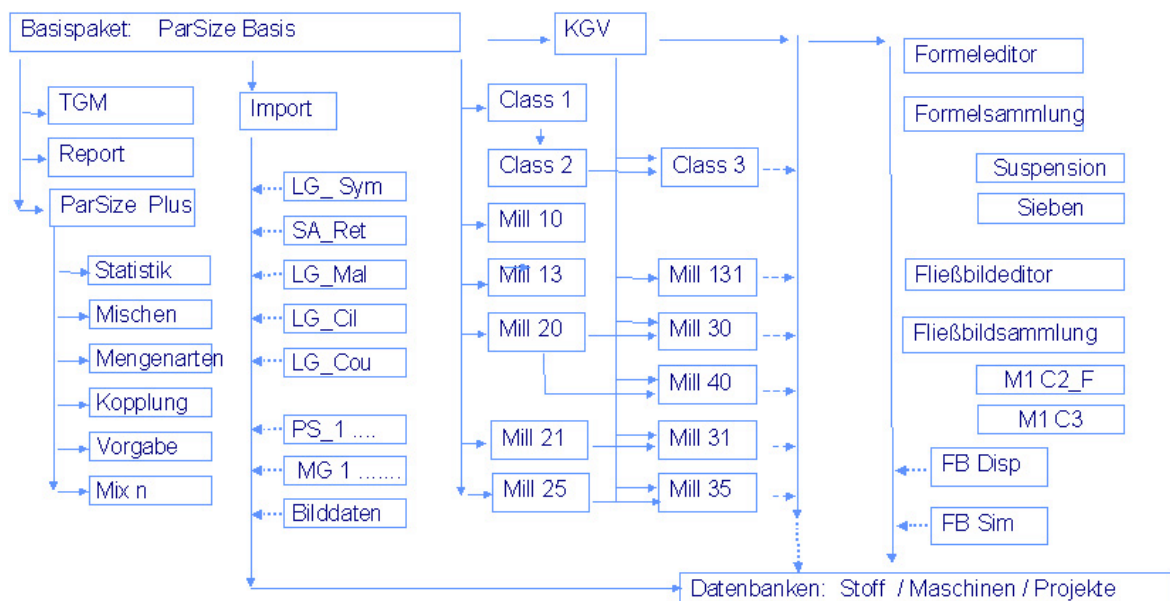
Basispaket: ParSize Basis

KGV

Formeleditor

Formelsammlung

Suspension

Sieben

Fließbildeditor

Fließbildsammlung

M1 C2_F

M1 C3

FB Disp

FB Sim

TGM

Report

ParSize Plus

Statistik

Mischen

Mengenarten

Kopplung

Vorgabe

Mix n

Import

LG_ Sym

SA_Ret

LG_Mal

LG_Cil

LG_Cou

PS_1 ....

MG 1 .......

Bilddaten

Class 1

Class 2

Class 3

Mill 10

Mill 13

Mill 131

Mill 20

Mill 30

Mill 40

Mill 21

Mill 31

Mill 25

Mill 35

Datenbanken: Stoff / Maschinen / Projekte